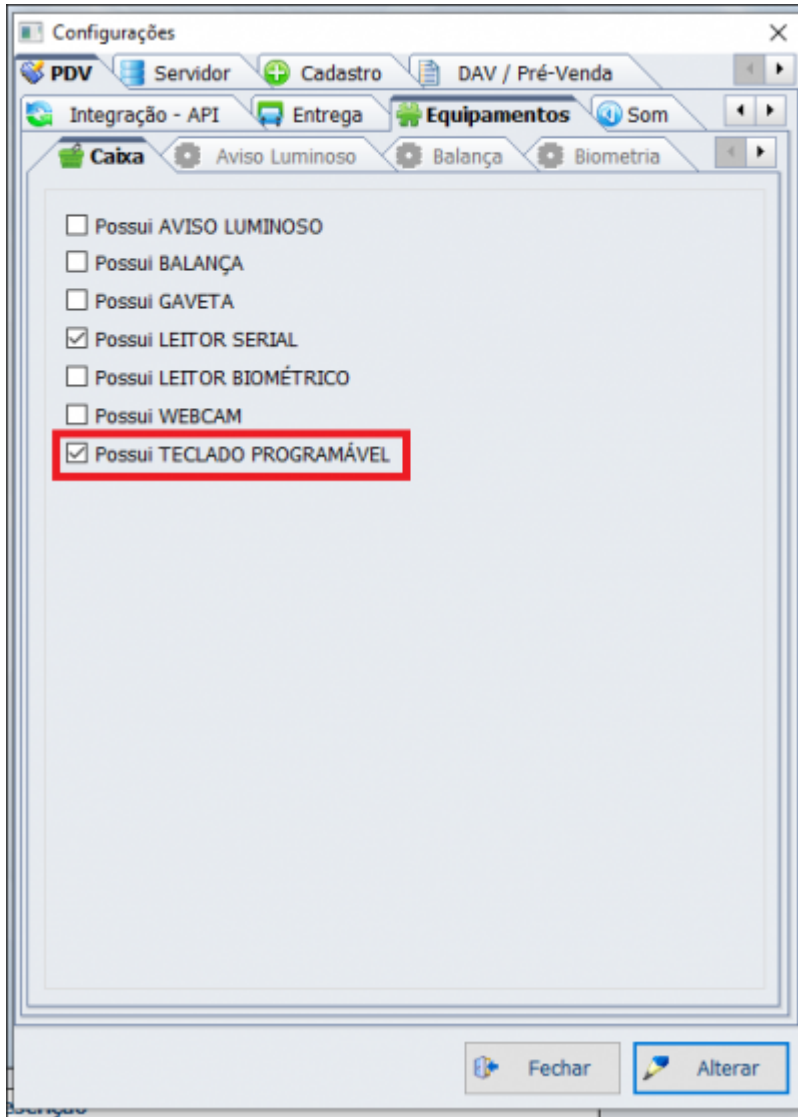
Configurações
×
PDV Servidor Cadastro DAV / Pré-Venda
Integração - API Entrega Equipamentos Som
Caixa Aviso Luminoso Balança Biometria

☐ Possui AVISO LUMINOSO
☐ Possui BALANÇA
☐ Possui GAVETA
☑ Possui LEITOR SERIAL
☐ Possui LEITOR BIOMÉTRICO
☐ Possui WEBCAM
☑ Possui TECLADO PROGRAMÁVEL

Fechar
Alterar
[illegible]